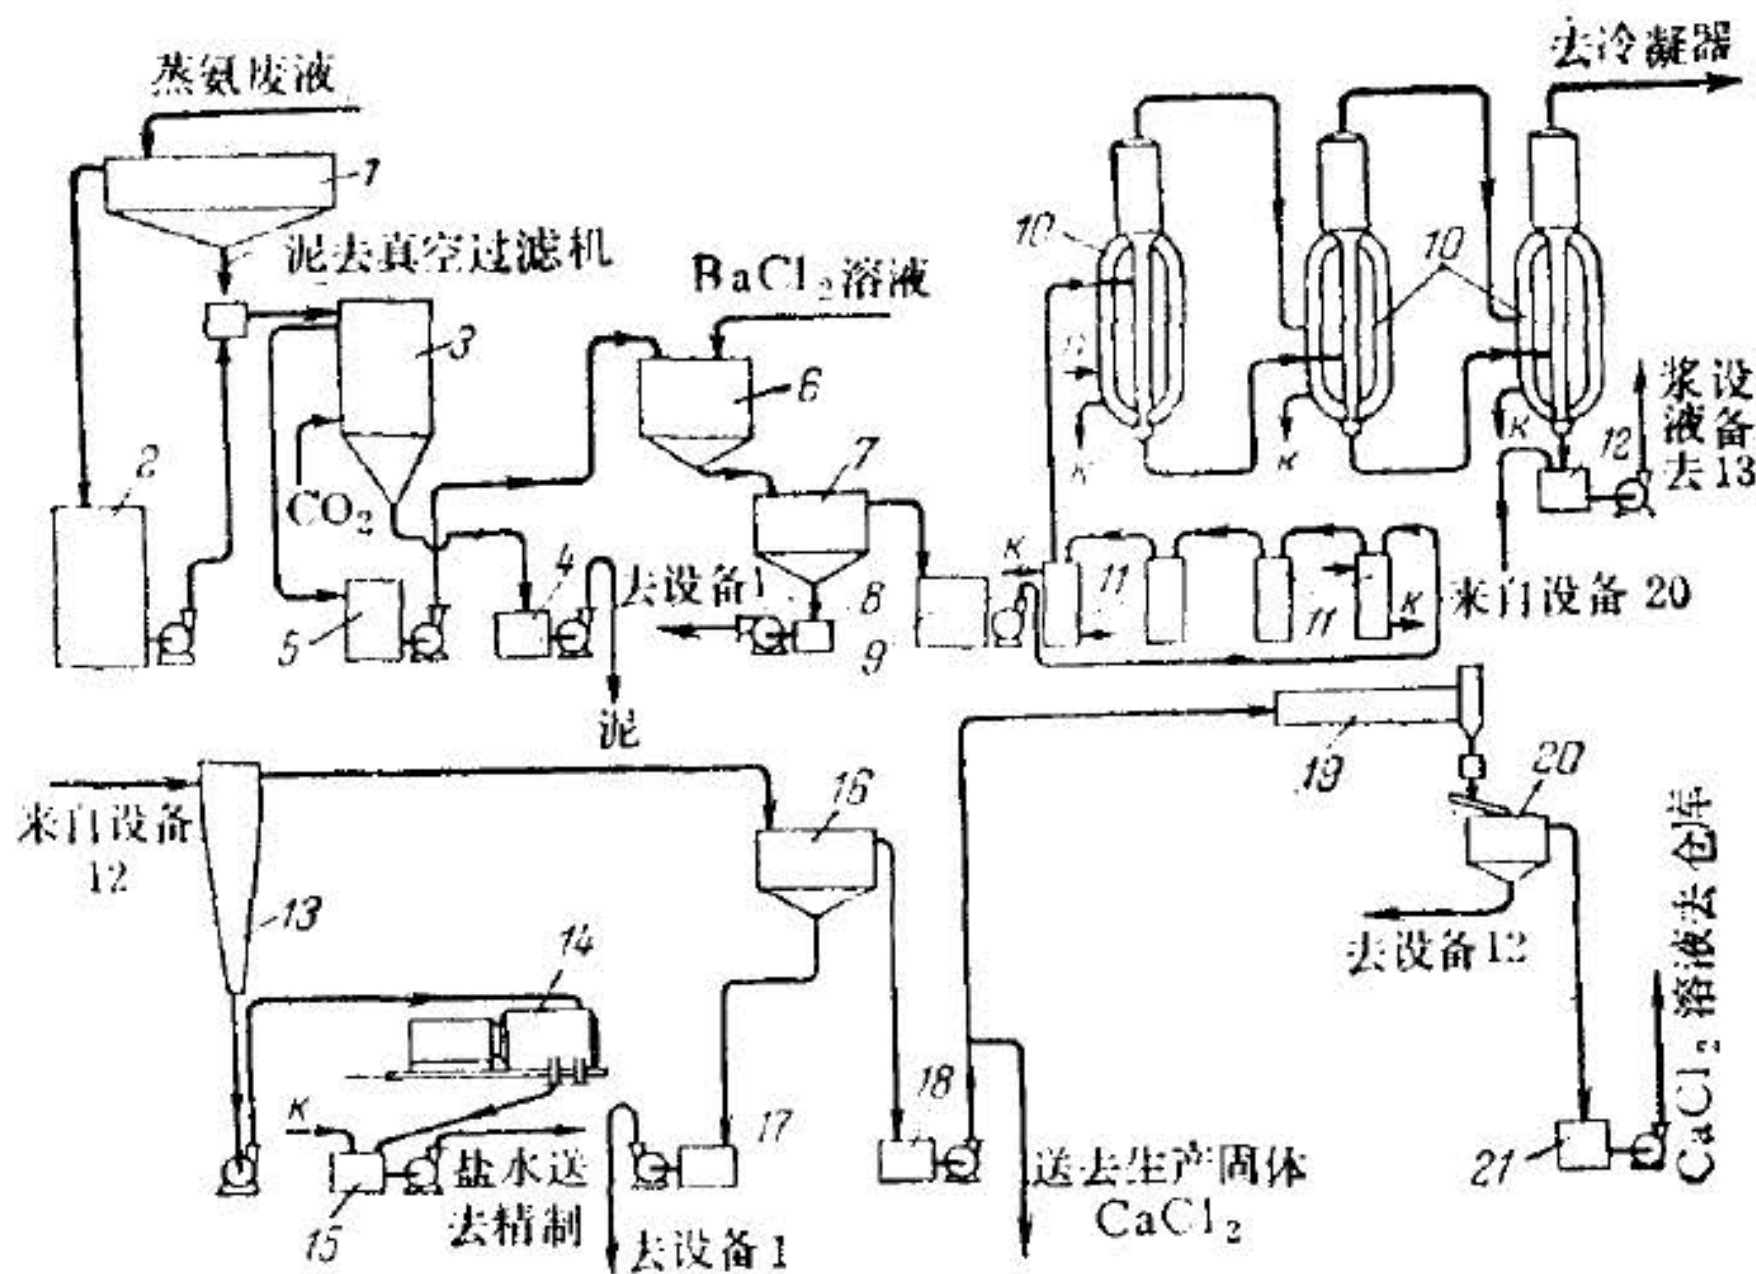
蒸氨废液
1
泥去真空过滤机
2
3
$CO_2$
5
4
去设备1
泥
$BaCl_2$溶液
6
7
8
9
去冷凝器
10
10
K
K
K
K
12
浆液去设备13
K
11
11
K
来自设备 20
来自设备12
13
14
K
15
盐水送去精制
17
去设备1
16
18
送去生产固体$CaCl_2$
19
20
去设备12
21
$CaCl_2$溶液去仓库